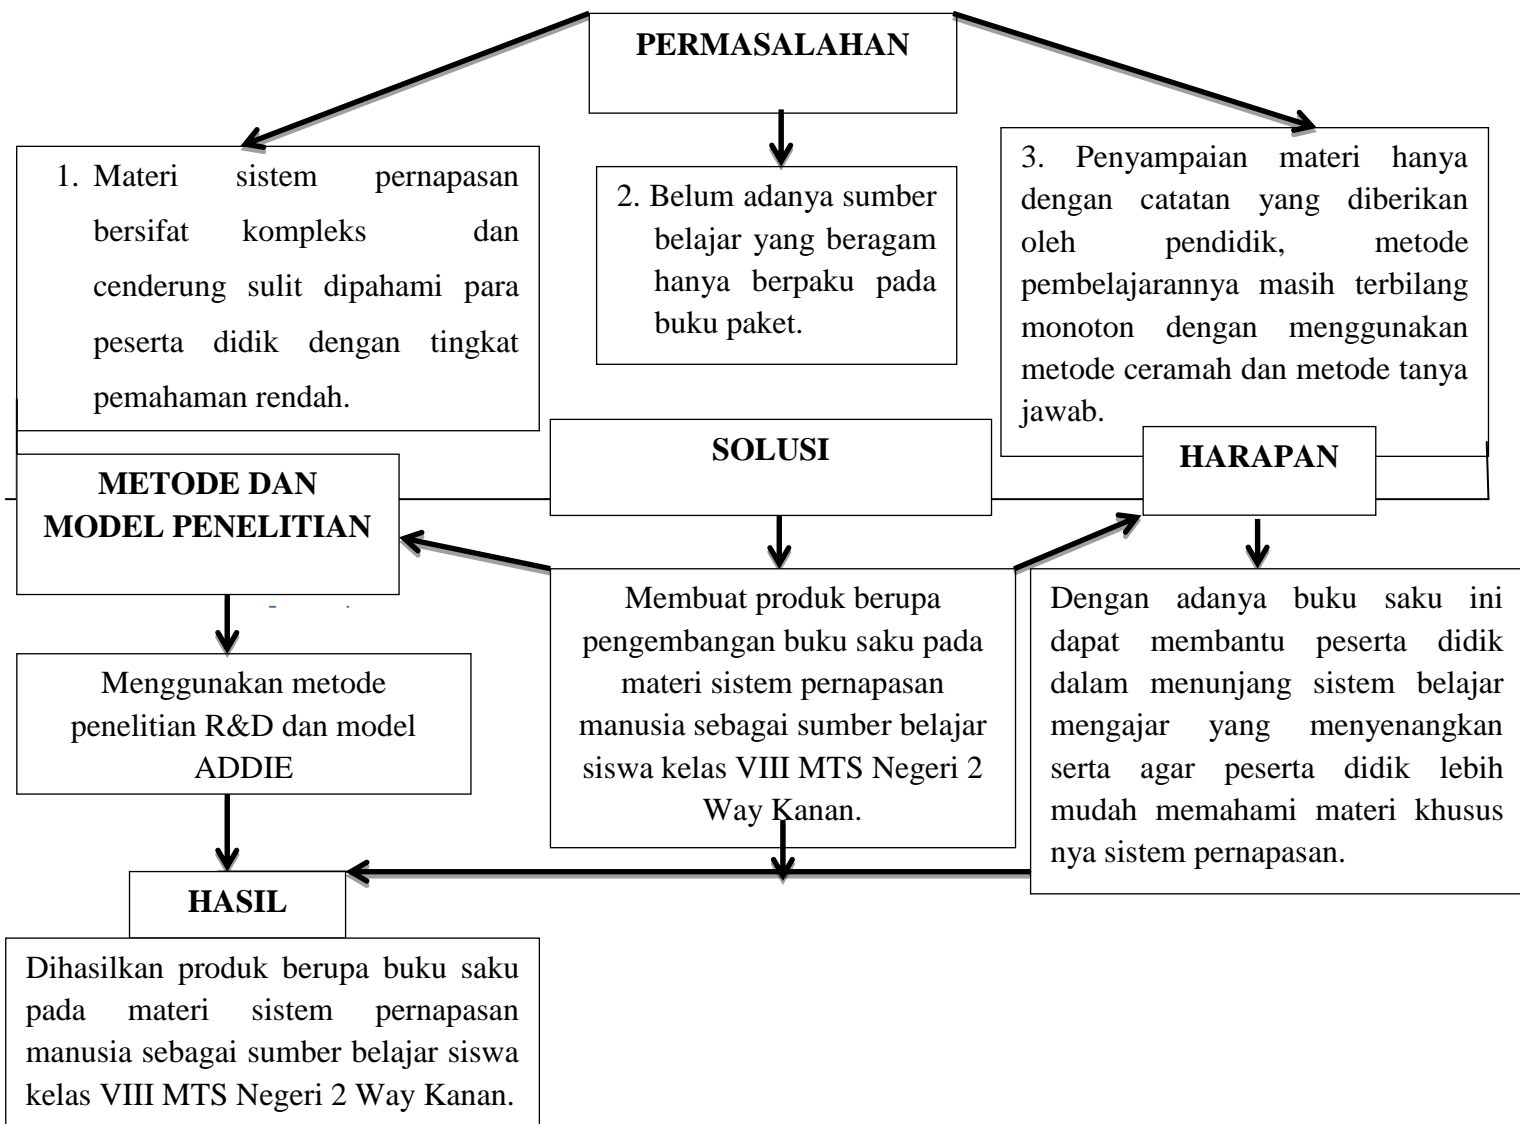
PERMASALAHAN

1. Materi sistem pernapasan bersifat kompleks dan cenderung sulit dipahami para peserta didik dengan tingkat pemahaman rendah.

2. Belum adanya sumber belajar yang beragam hanya berpaku pada buku paket.

3. Penyampaian materi hanya dengan catatan yang diberikan oleh pendidik, metode pembelajarannya masih terbilang monoton dengan menggunakan metode ceramah dan metode tanya jawab.

METODE DAN MODEL PENELITIAN

SOLUSI

HARAPAN

Menggunakan metode penelitian R&D dan model ADDIE

Membuat produk berupa pengembangan buku saku pada materi sistem pernapasan manusia sebagai sumber belajar siswa kelas VIII MTS Negeri 2 Way Kanan.

Dengan adanya buku saku ini dapat membantu peserta didik dalam menunjang sistem belajar mengajar yang menyenangkan serta agar peserta didik lebih mudah memahami materi khusus nya sistem pernapasan.

HASIL

Dihasilkan produk berupa buku saku pada materi sistem pernapasan manusia sebagai sumber belajar siswa kelas VIII MTS Negeri 2 Way Kanan.